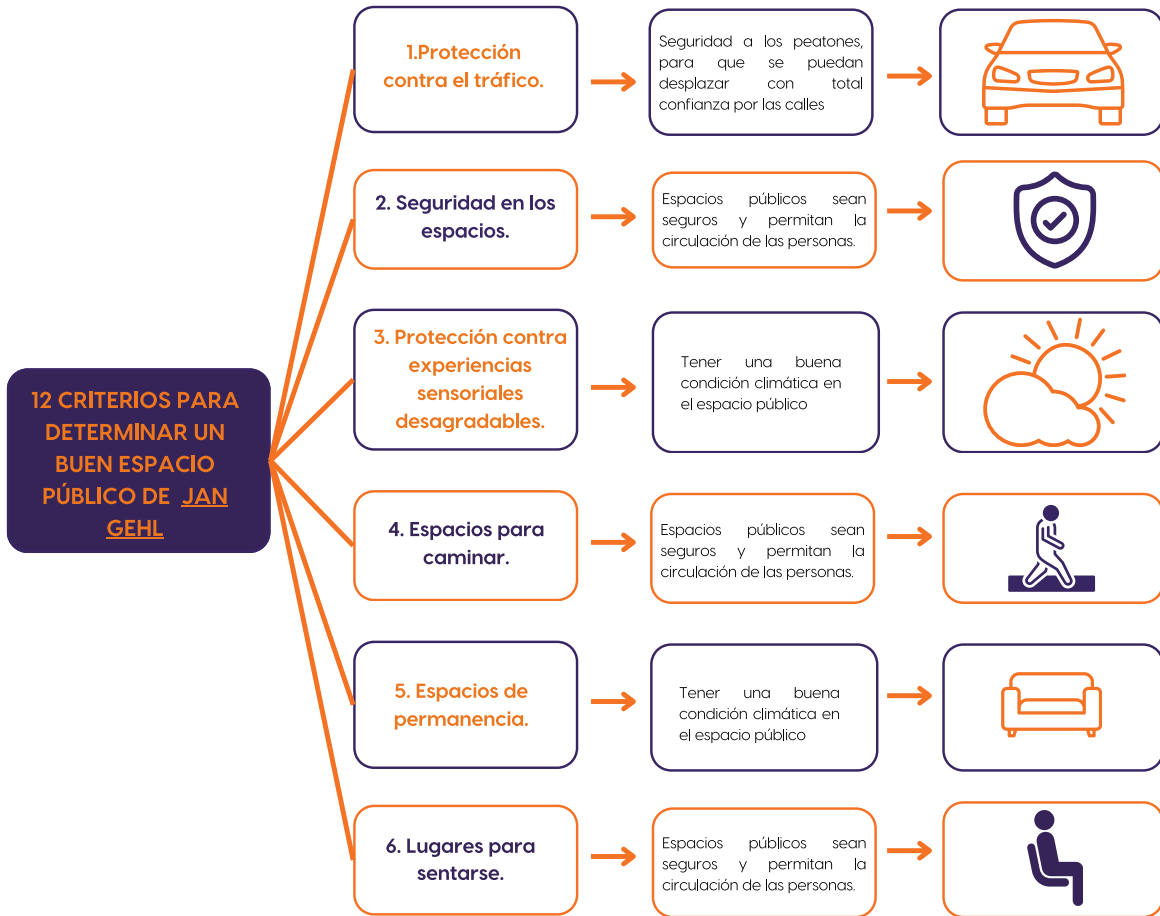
12 CRITERIOS PARA DETERMINAR UN BUEN ESPACIO PÚBLICO DE JAN GEHL

1.Protección contra el tráfico.

Seguridad a los peatones, para que se puedan desplazar con total confianza por las calles

2. Seguridad en los espacios.

Espacios públicos sean seguros y permitan la circulación de las personas.

3. Protección contra experiencias sensoriales desagradables.

Tener una buena condición climática en el espacio público

4. Espacios para caminar.

Espacios públicos sean seguros y permitan la circulación de las personas.

5. Espacios de permanencia.

Tener una buena condición climática en el espacio público

6. Lugares para sentarse.

Espacios públicos sean seguros y permitan la circulación de las personas.